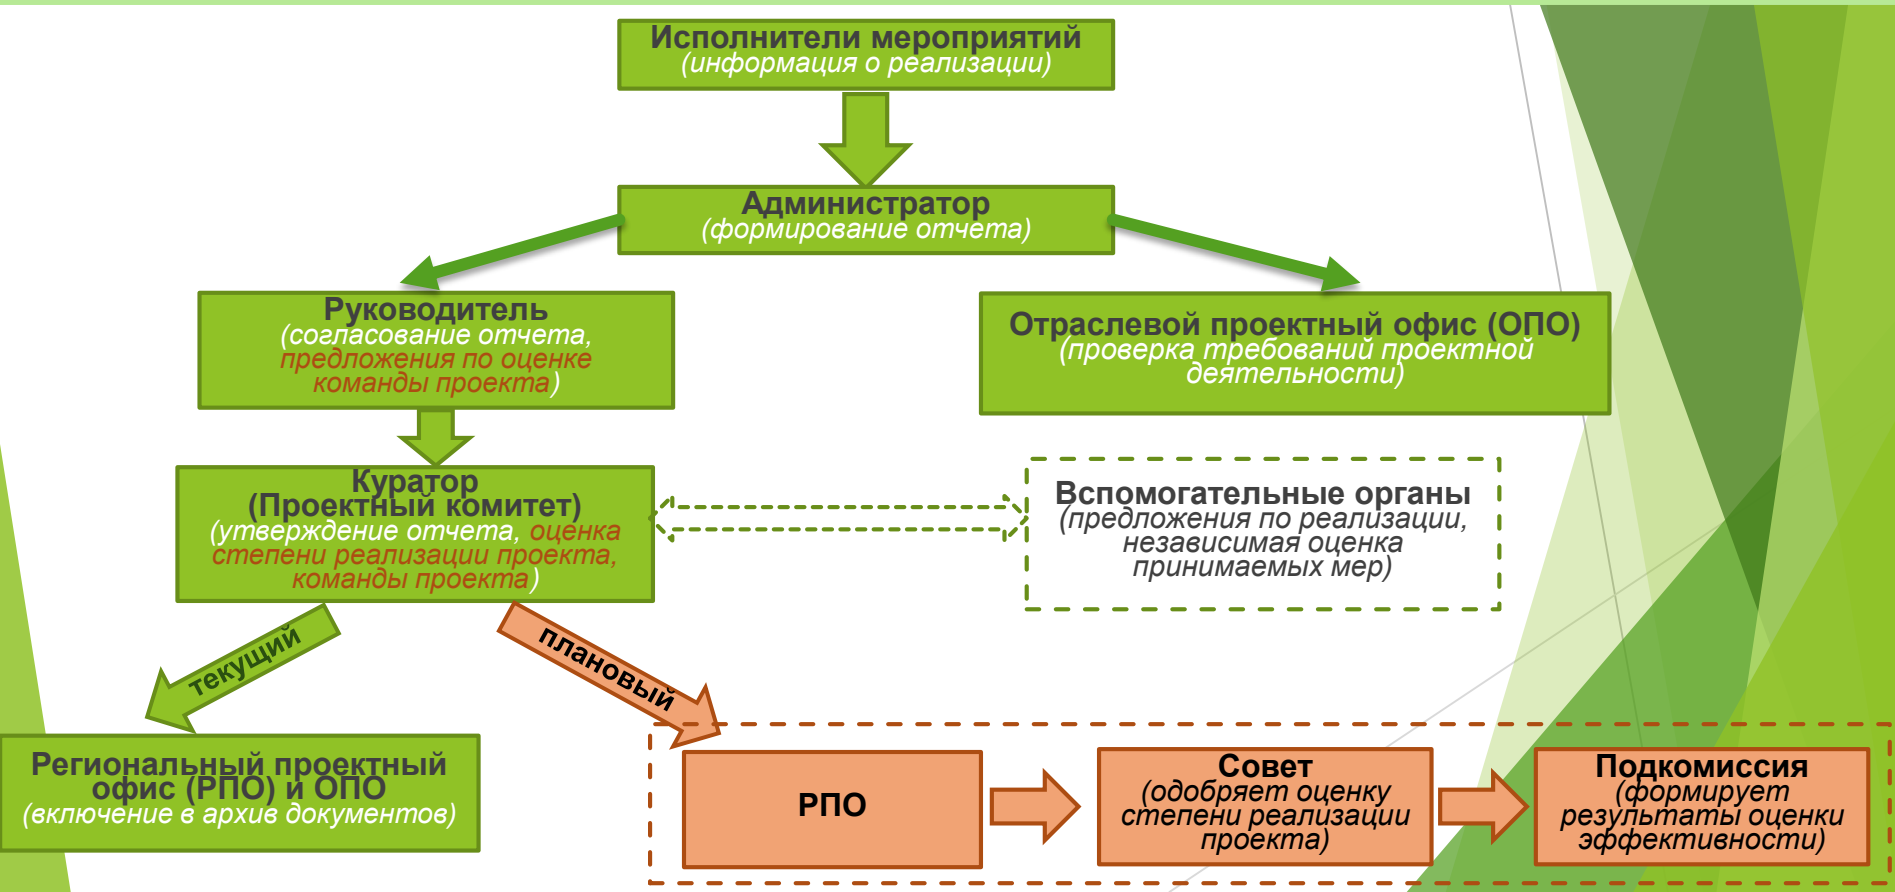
Исполнители мероприятий
(информация о реализации)

Администратор
(формирование отчета)

Руководитель
(согласование отчета, предложения по оценке команды проекта)

Отраслевой проектный офис (ОПО)
(проверка требований проектной деятельности)

Куратор
(Проектный комитет)
(утверждение отчета, оценка степени реализации проекта, команды проекта)

Вспомогательные органы
(предложения по реализации, независимая оценка принимаемых мер)

текущий

плановый

Региональный проектный офис (РПО) и ОПО
(включение в архив документов)

РПО

Совет
(одобряет оценку степени реализации проекта)

Подкомиссия
(формирует результаты оценки эффективности)